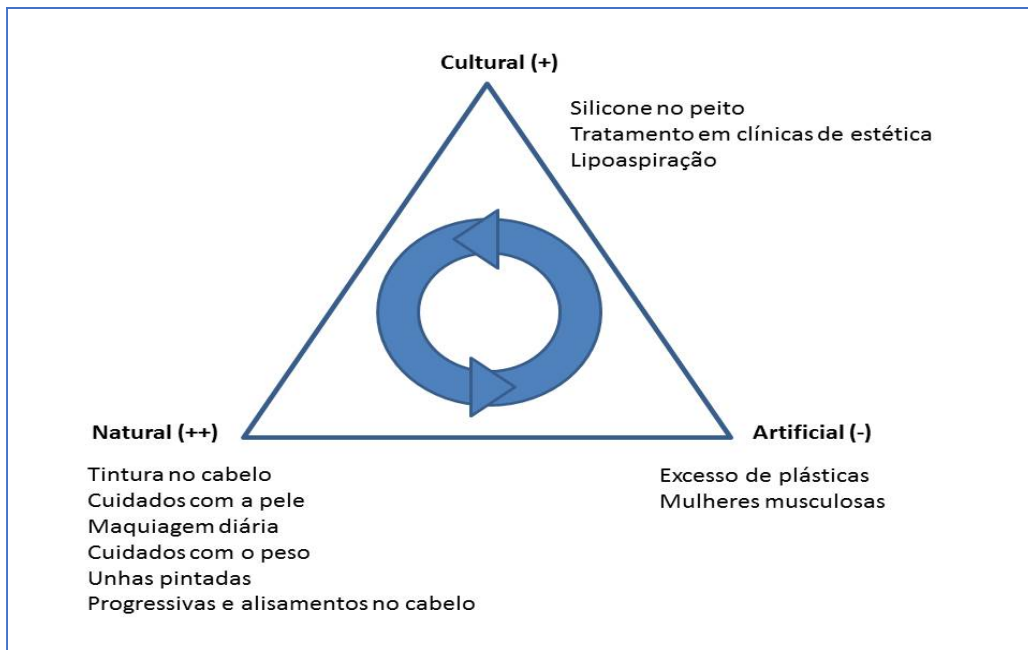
Cultural (+)

Silicone no peito
Tratamento em clínicas de estética
Lipoaspiração

Natural (++)

Artificial (-)

Tintura no cabelo
Cuidados com a pele
Maquiagem diária
Cuidados com o peso
Unhas pintadas
Progressivas e alisamentos no cabelo

Excesso de plásticas
Mulheres musculosas